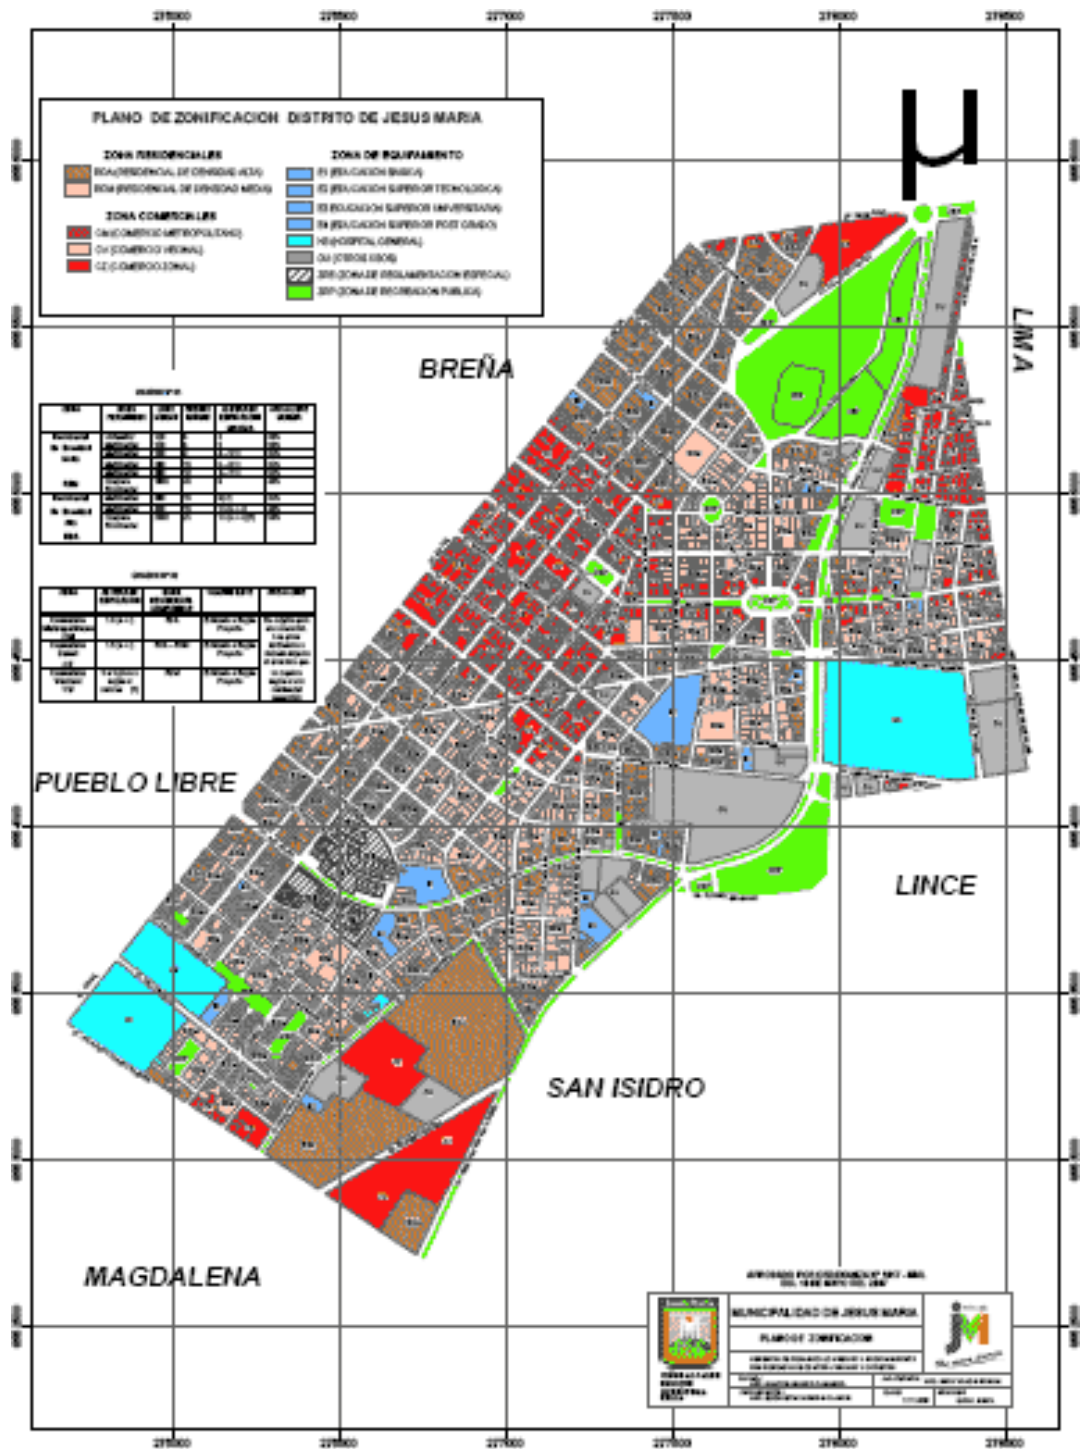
275000 275500 277000 277500 278000 278500

μ

PLANO DE ZONIFICACION DISTRITO DE JESUS MARIA

ZONA RESIDENCIALES
RDA (RESIDENCIAL DE DENSIDAD ALTA)
RDM (RESIDENCIAL DE DENSIDAD MEDIA)

ZONA COMERCIALES
CM (COMERCIO METROPOLITANO)
CV (COMERCIO VECINAL)
CZ (COMERCIO ZONAL)

ZONA DE EQUIPAMIENTO
E1 (EDUCACION BASICA)
E2 (EDUCACION SUPERIOR TECNOLOGICA)
E3 (EDUCACION SUPERIOR UNIVERSITARIA)
E4 (EDUCACION SUPERIOR POST GRADO)
H3 (HOSPITAL GENERAL)
OU (OTROS USOS)
ZRE (ZONA DE REGLAMENTACION ESPECIAL)
ZRP (ZONA DE RECREACION PUBLICA)

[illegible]

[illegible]

BREÑA

LIMA

PUEBLO LIBRE

LINCE

SAN ISIDRO

MAGDALENA

APROBADO POR ORDENANZA N° 1017 - MML
DEL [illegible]

MUNICIPALIDAD DE JESUS MARIA
PLANO DE ZONIFICACION
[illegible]

275000 275500 277000 277500 278000 278500